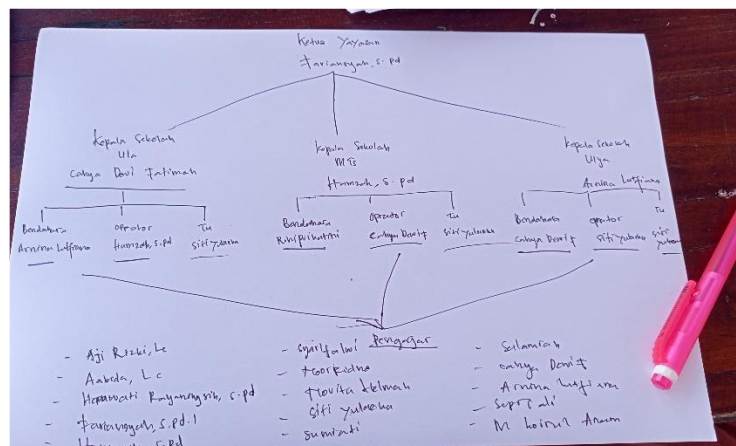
Ketua Yayasan
Fariansyah, S.Pd

Kepala Sekolah
Ula
Cahya Dewi Fatimah

Bendahara
Arnina Lutfiana

Operator
Hamzah, S.Pd

TU
Siti Yuleha

Kepala Sekolah
MTs
Hamzah, S.Pd

Bendahara
Rusipiharti

Operator
Cahya Dewi F

TU
Siti Yuleha

Kepala Sekolah
Ulya
Arnina Lutfiana

Bendahara
Cahya Dewi F

Operator
Siti Yuleha

TU
Siti Yuleha

Pengajar

- Aji Rizki, Lc
- Aabda, Lc
- Hermawati Rayansyah, S.Pd
- Fariansyah, S.Pd.I
- Hamzah, S.Pd

- Syarifudin
- Hoerkedna
- Novita Helmah
- Siti Yuleha
- Sumiati

- Selamah
- Cahya Dewi F
- Arnina Lutfiana
- Saprudi
- M Hoirul Anam